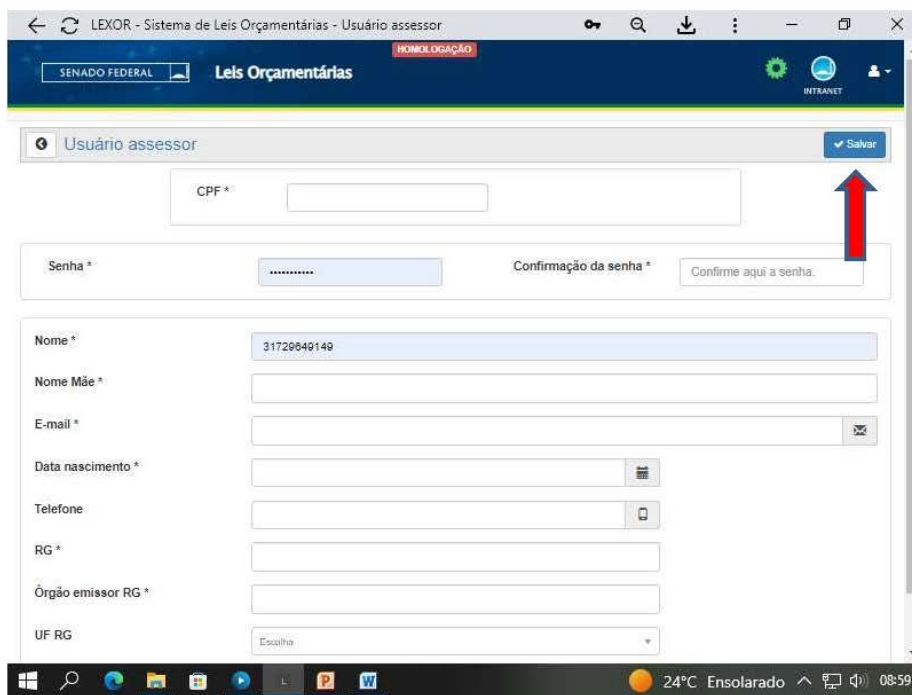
LEXOR - Sistema de Leis Orçamentárias - Usuário assessor

HOMOLOGAÇÃO

SENADO FEDERAL

Leis Orçamentárias

INTRANET

Usuário assessor

Salvar

CPF *

Senha *

..........

Confirmação da senha *

Confirme aqui a senha.

Nome *

31729649149

Nome Mãe *

E-mail *

Data nascimento *

Telefone

RG *

Órgão emissor RG *

UF RG

Escolha

24°C Ensolarado

08:59